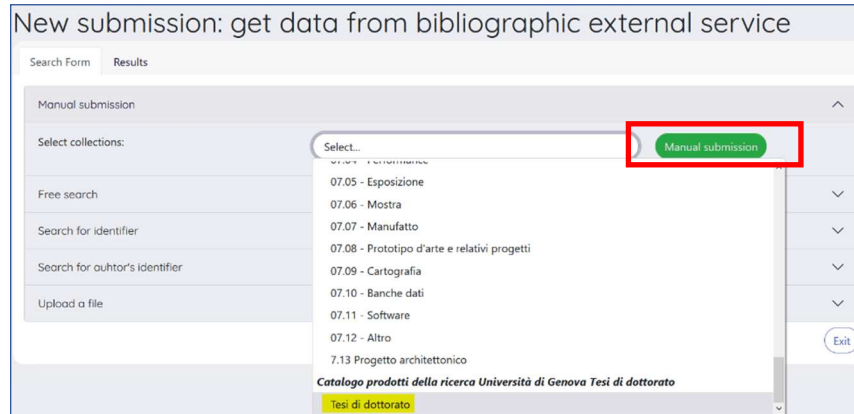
New submission: get data from bibliographic external service

Search Form
Results

Manual submission

Select collections:
Select...
Manual submission

Free search

Search for identifier

Search for auhtor's identifier

Upload a file

07.04 - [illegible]
07.05 - Esposizione
07.06 - Mostra
07.07 - Manufatto
07.08 - Prototipo d'arte e relativi progetti
07.09 - Cartografia
07.10 - Banche dati
07.11 - Software
07.12 - Altro
7.13 Progetto architettonico
Catalogo prodotti della ricerca Università di Genova Tesi di dottorato
Tesi di dottorato

Exit